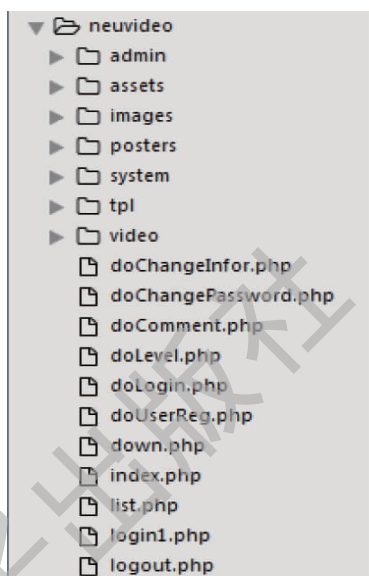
neuvideo
admin
assets
images
posters
system
tpl
video
doChangeInfor.php
doChangePassword.php
doComment.php
doLevel.php
doLogin.php
doUserReg.php
down.php
index.php
list.php
login1.php
logout.php

出版社